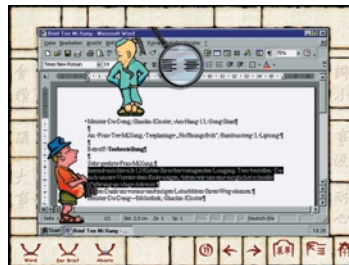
Brief Tee Mi Xiang - Microsoft Word

Times New Roman

Meister Du-Deng, Shaolin-Kloster, Am Hang 13, Song Shan

An Frau Tee Mi Xiang, Teeplantage „Hoffnungsfroh", Sandweg 3, Leipzig

Betreff: Teebestellung

Sehr geehrte Frau Mi Xiang,

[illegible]

Meister Du-Deng - Bibliothek, Shaolin-Kloster

Word

Der Brief

Absatz